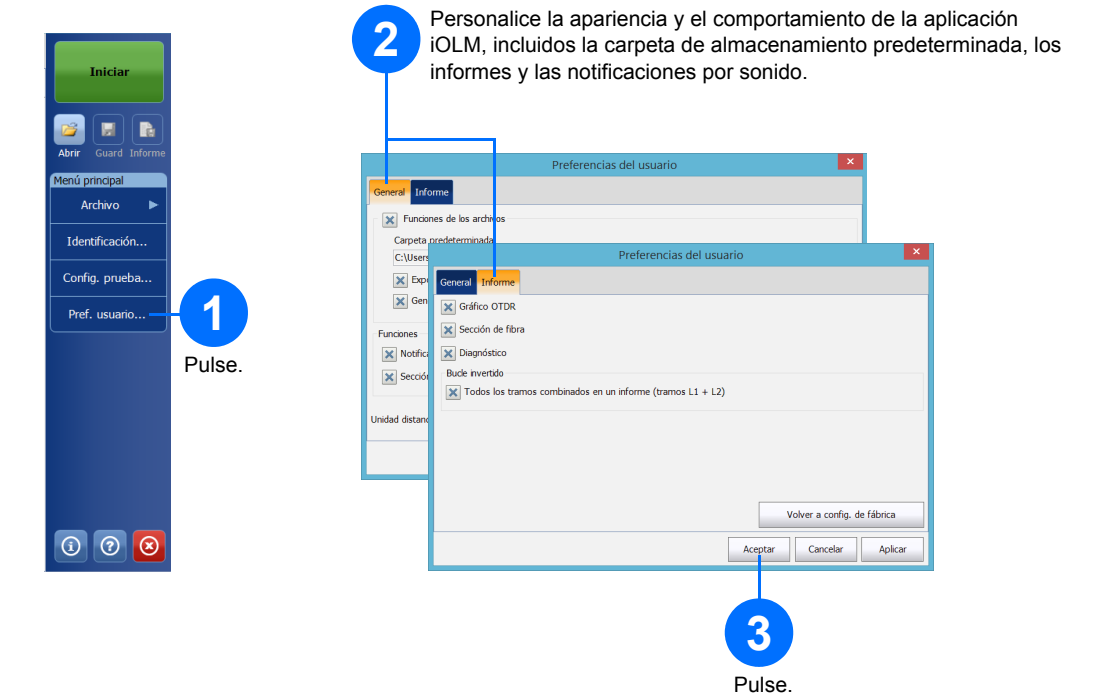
Iniciar

Abrir Guard Informe

Menú principal

Archivo ▶

Identificación...

Config. prueba...

Pref. usuario...

1

Pulse.

2

Personalice la apariencia y el comportamiento de la aplicación iOLM, incluidos la carpeta de almacenamiento predeterminada, los informes y las notificaciones por sonido.

Preferencias del usuario

General Informe

Funciones de los archivos

Carpeta predeterminada

C:\Users

Expo

Gen

Funciones

Notific

Sección

Unidad distanc

Preferencias del usuario

General Informe

Gráfico OTDR

Sección de fibra

Diagnóstico

Bucle invertido

Todos los tramos combinados en un informe (tramos L1 + L2)

Volver a config. de fábrica

Aceptar Cancelar Aplicar

3

Pulse.